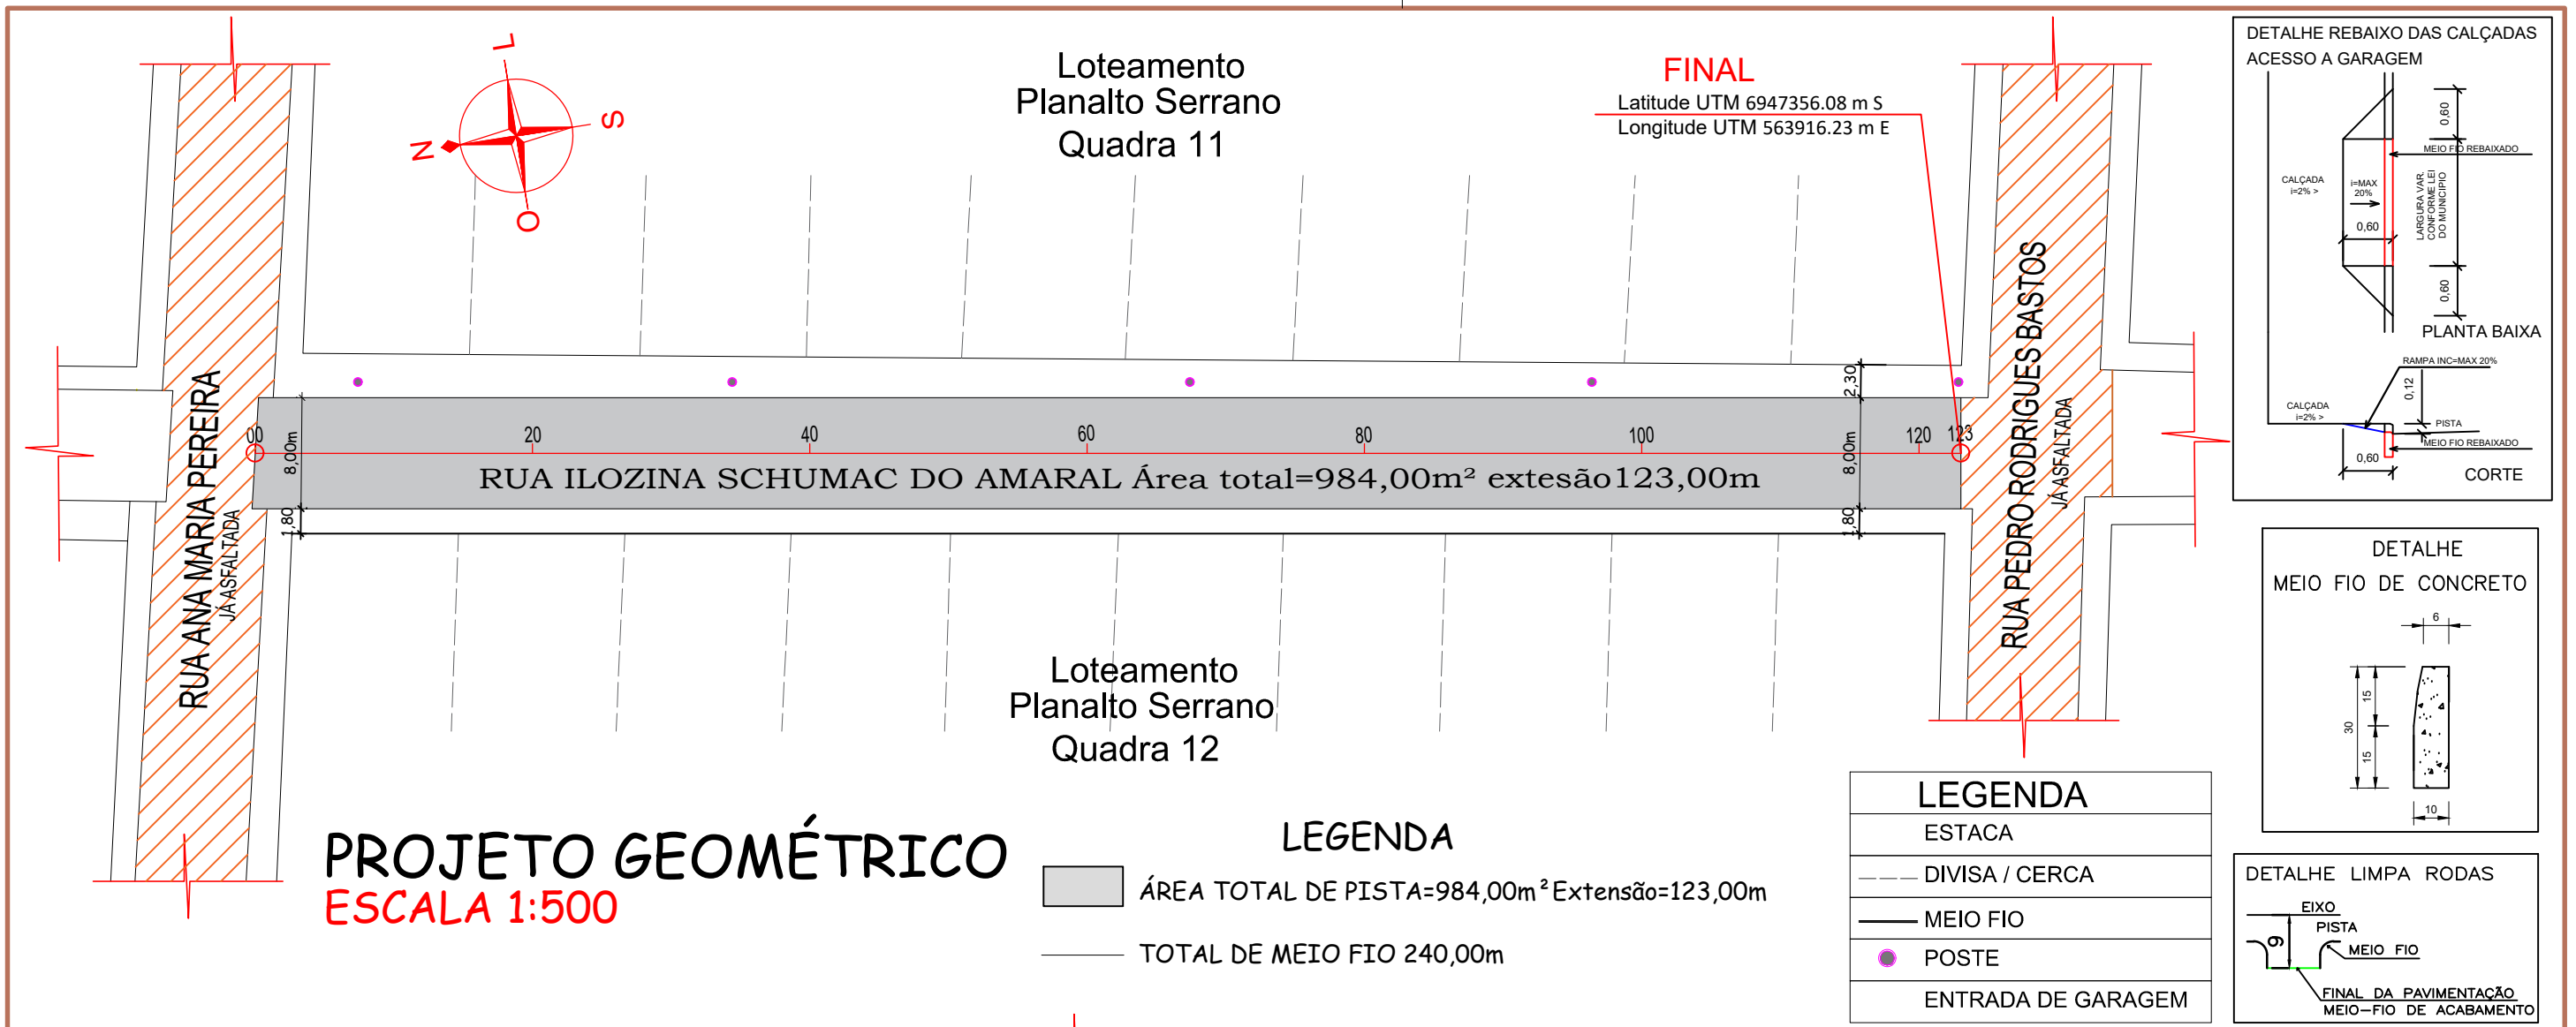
Loteamento
Planalto Serrano
Quadra 11

L
S
N
O

FINAL
Latitude UTM 6947356.08 m S
Longitude UTM 563916.23 m E

RUA ANA MARIA PEREIRA
JÁ ASFALTADA

RUA PEDRO RODRIGUES BASTOS
JÁ ASFALTADA

2,30
8,00m
1,80
8,00m
1,80

00 20 40 60 80 100 120 123

RUA ILOZINA SCHUMAC DO AMARAL Área total=984,00m² extesão123,00m

Loteamento
Planalto Serrano
Quadra 12

PROJETO GEOMÉTRICO
ESCALA 1:500

LEGENDA
ÁREA TOTAL DE PISTA=984,00m² Extensão=123,00m
TOTAL DE MEIO FIO 240,00m

LEGENDA
ESTACA
DIVISA / CERCA
MEIO FIO
POSTE
ENTRADA DE GARAGEM

DETALHE REBAIXO DAS CALÇADAS
ACESSO A GARAGEM
0,60
MEIO FIO REBAIXADO
CALÇADA i=2% >
i=MAX 20%
0,60
LARGURA VAR. CONFORME LEI DO MUNICIPIO
0,60
PLANTA BAIXA
RAMPA INC=MAX 20%
0,12
CALÇADA i=2% >
PISTA
MEIO FIO REBAIXADO
0,60
CORTE

DETALHE
MEIO FIO DE CONCRETO
6
15
30
15
10

DETALHE LIMPA RODAS
EIXO
PISTA
MEIO FIO
FINAL DA PAVIMENTAÇÃO
MEIO-FIO DE ACABAMENTO